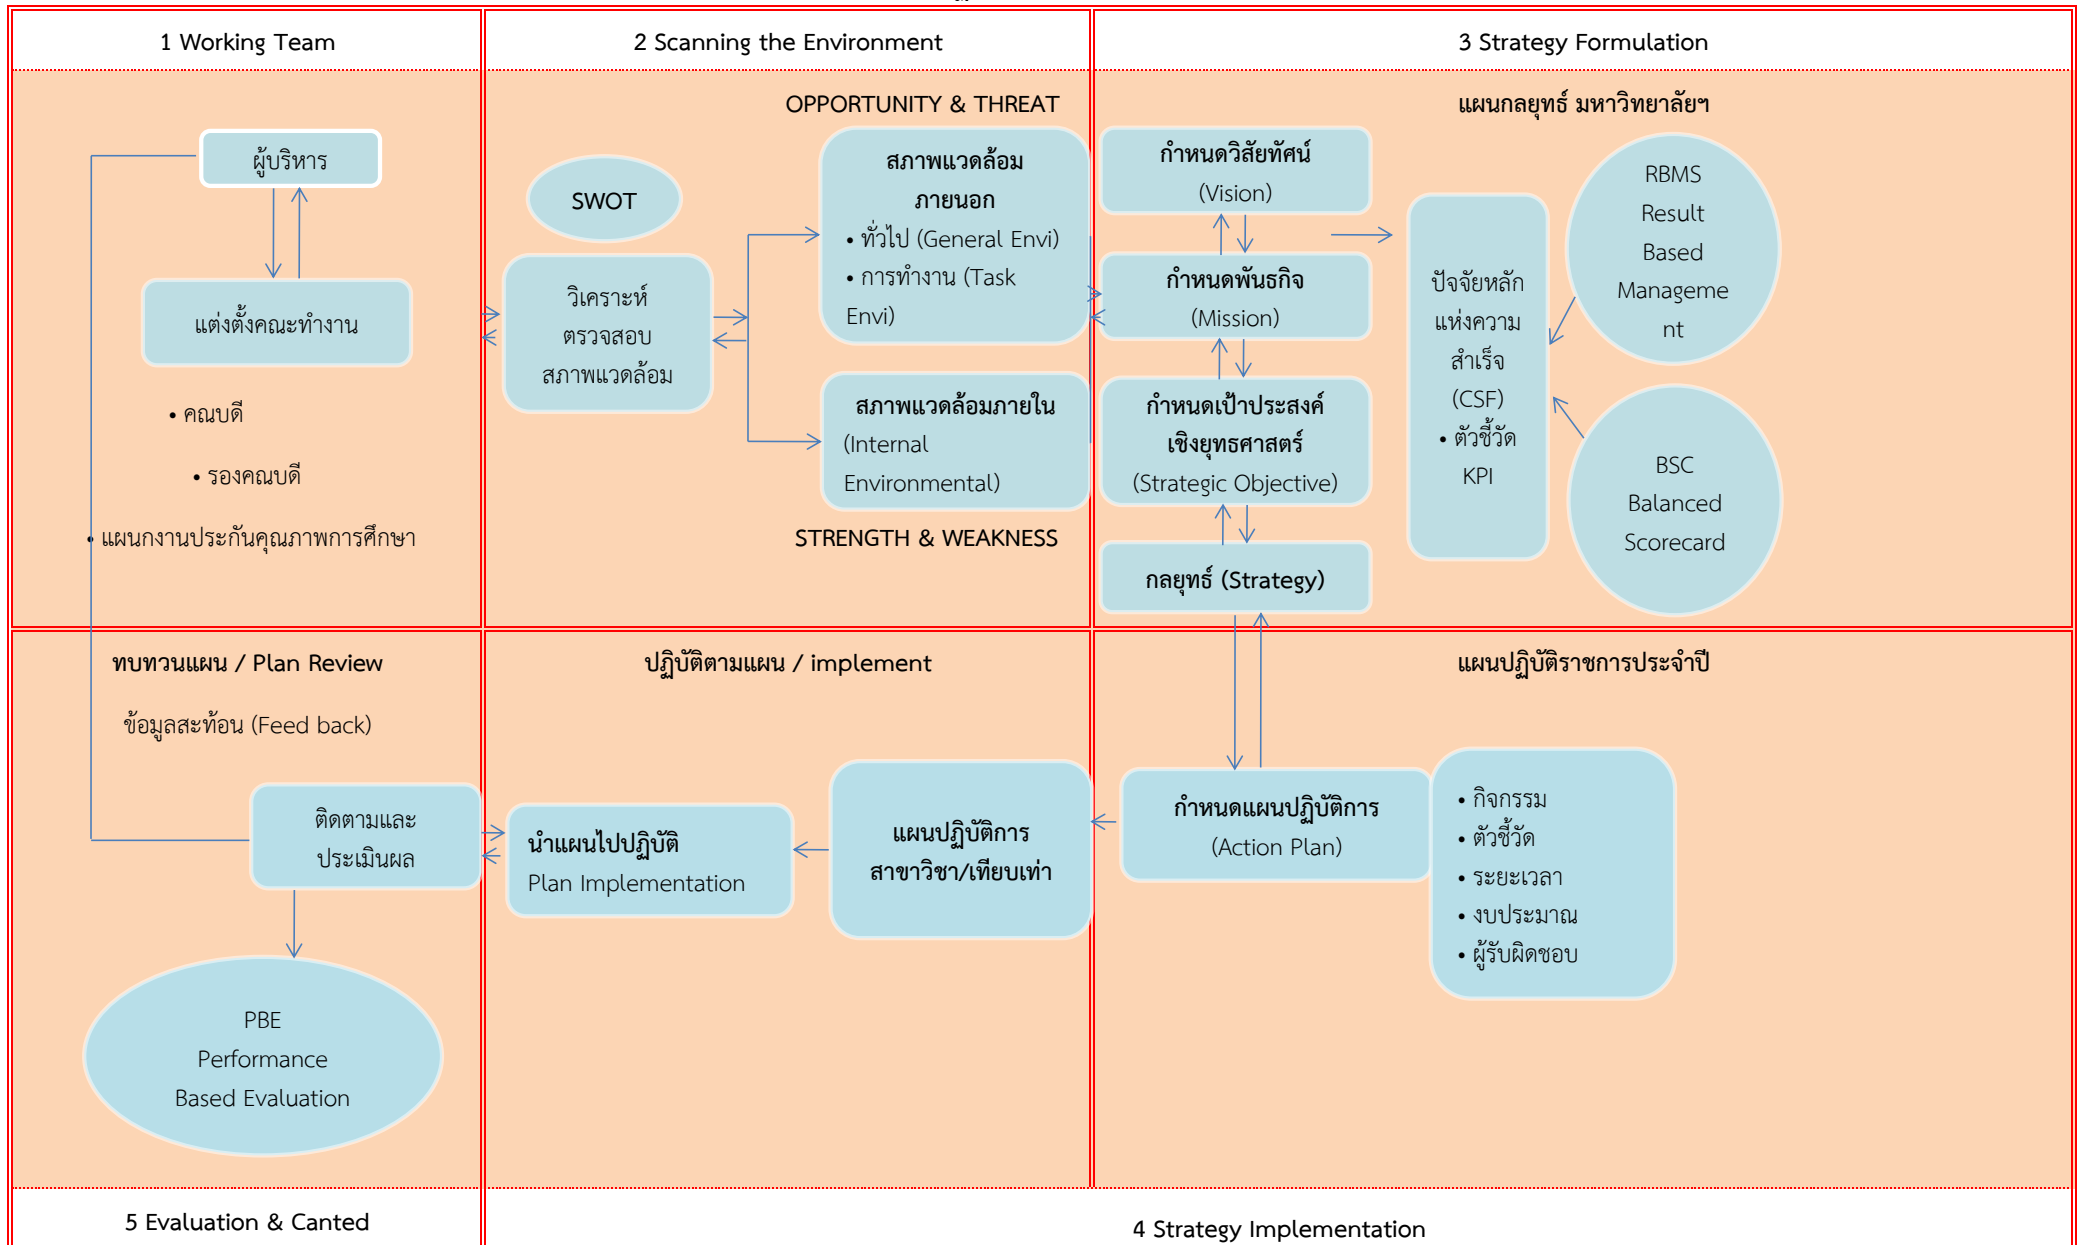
1 Working Team

ผู้บริหาร

แต่งตั้งคณะทำงาน

• คณบดี

• รองคณบดี

• แผนกงานประกันคุณภาพการศึกษา

2 Scanning the Environment

OPPORTUNITY & THREAT

SWOT

วิเคราะห์ ตรวจสอบ สภาพแวดล้อม

สภาพแวดล้อม ภายนอก

• ทั่วไป (General Envi)

• การทำงาน (Task Envi)

สภาพแวดล้อมภายใน (Internal Environmental)

STRENGTH & WEAKNESS

3 Strategy Formulation

แผนกลยุทธ์ มหาวิทยาลัยฯ

กำหนดวิสัยทัศน์ (Vision)

กำหนดพันธกิจ (Mission)

กำหนดเป้าประสงค์ เชิงยุทธศาสตร์ (Strategic Objective)

กลยุทธ์ (Strategy)

ปัจจัยหลัก แห่งความ สำเร็จ (CSF)

• ตัวชี้วัด KPI

RBMS Result Based Manageme nt

BSC Balanced Scorecard

ทบทวนแผน / Plan Review

ข้อมูลสะท้อน (Feed back)

ติดตามและ ประเมินผล

PBE Performance Based Evaluation

ปฏิบัติตามแผน / implement

นำแผนไปปฏิบัติ Plan Implementation

แผนปฏิบัติการ สาขาวิชา/เทียบเท่า

แผนปฏิบัติราชการประจำปี

กำหนดแผนปฏิบัติการ (Action Plan)

• กิจกรรม

• ตัวชี้วัด

• ระยะเวลา

• งบประมาณ

• ผู้รับผิดชอบ

5 Evaluation & Canted

4 Strategy Implementation